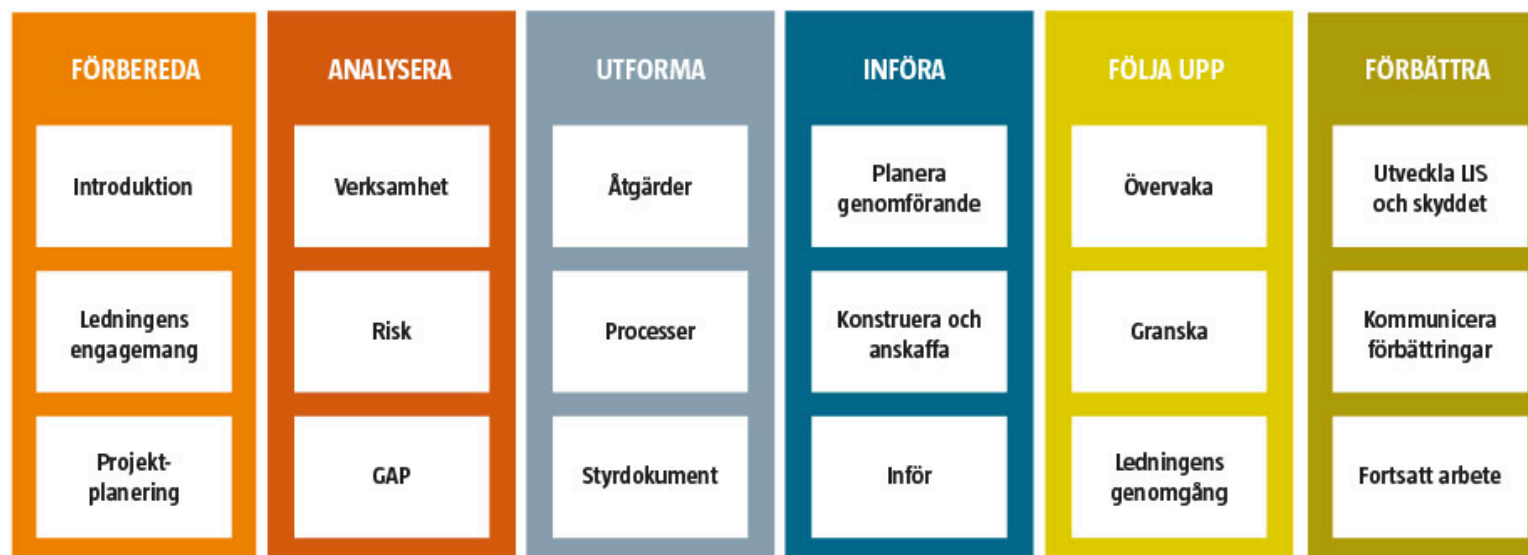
FÖRBEREDA

Introduktion

Ledningens engagemang

Projekt-planering

ANALYSERA

Verksamhet

Risk

GAP

UTFORMA

Åtgärder

Processer

Styrdokument

INFÖRA

Planera genomförande

Konstruera och anskaffa

Inför

FÖLJA UPP

Övervaka

Granska

Ledningens genomgång

FÖRBÄTTRA

Utveckla LIS och skyddet

Kommunicera förbättringar

Fortsatt arbete